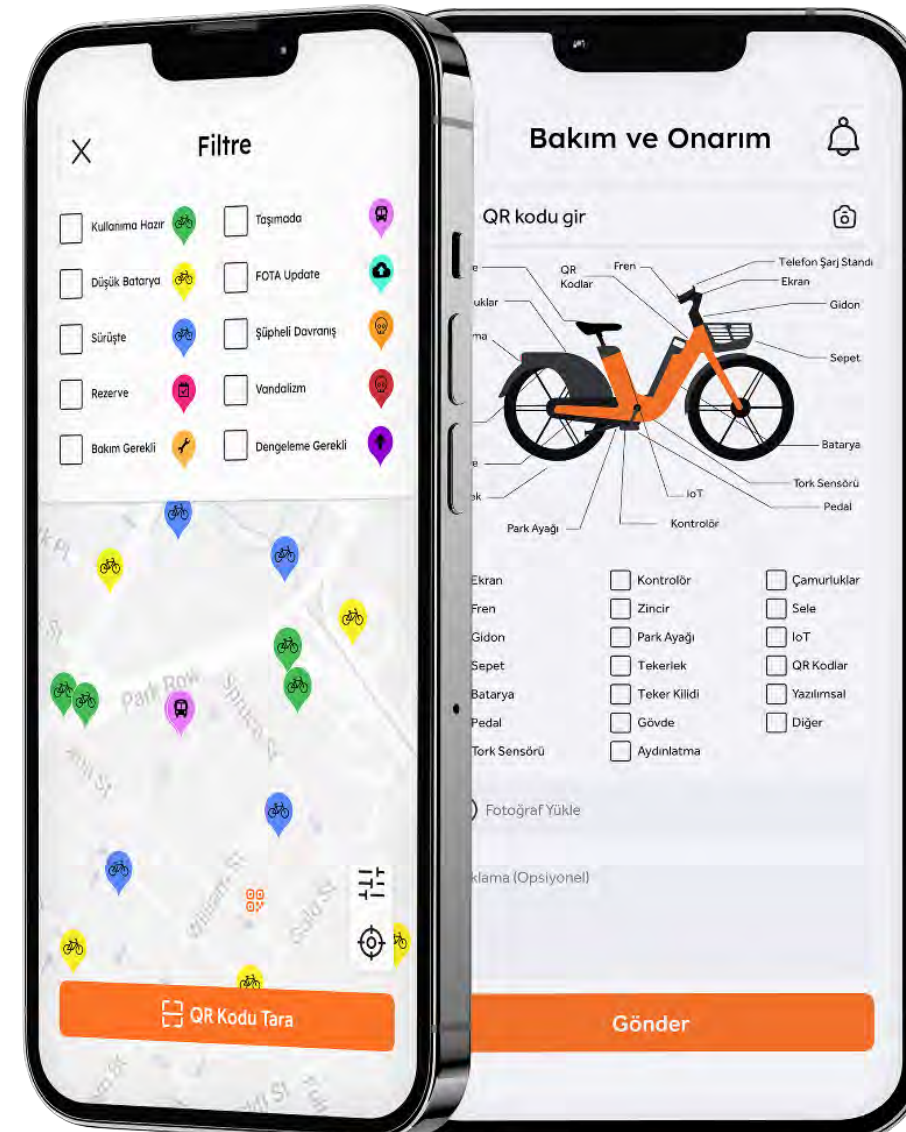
Filtre

Kullanıma Hazır
Taşımada
Düşük Batarya
FOTA Update
Sürüşte
Şüpheli Davranış
Rezerve
Vandalizm
Bakım Gerekli
Dengeleme Gerekli

Park Row

QR Kodu Tara

Bakım ve Onarım

QR kodu gir

QR Kodlar
Fren
Telefon Şarj Standı
Ekran
Gidon
Sepet
Batarya
Tork Sensörü
Pedal
IoT
Kontrolör
Park Ayağı

Ekran
Fren
Gidon
Sepet
Batarya
Pedal
Tork Sensörü
Kontrolör
Zincir
Park Ayağı
Tekerlek
Teker Kilidi
Gövde
Aydınlatma
Çamurluklar
Sele
IoT
QR Kodlar
Yazılımsal
Diğer

Fotoğraf Yükle

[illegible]klama (Opsiyonel)

Gönder